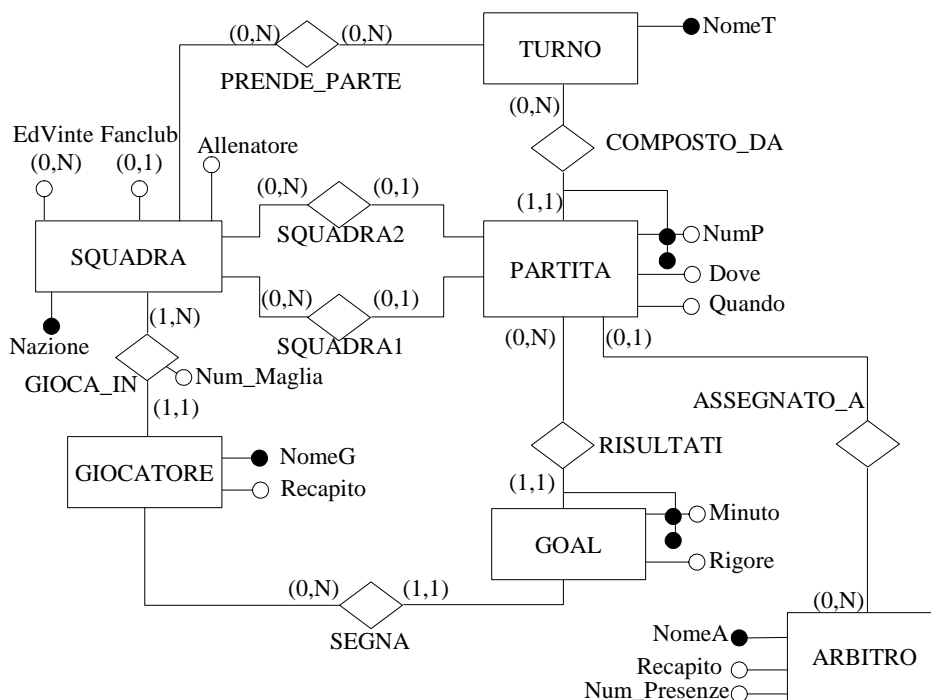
(0,N)
(0,N)
TURNO
NomeT
PRENDE_PARTE
(0,N)
COMPOSTO_DA
EdVinte Fanclub
(0,N) (0,1)
Allenatore
(0,N)
(0,1)
(1,1)
SQUADRA2
NumP
SQUADRA
PARTITA
Dove
(0,N)
(0,1)
Quando
SQUADRA1
Nazione
(1,N)
(0,N)
(0,1)
GIOCA_IN
Num_Maglia
(1,1)
ASSEGNATO_A
RISULTATI
GIOCATORE
NomeG
Recapito
(1,1)
Minuto
GOAL
Rigore
(0,N)
(1,1)
(0,N)
SEGNA
NomeA
Recapito
Num_Presenze
ARBITRO